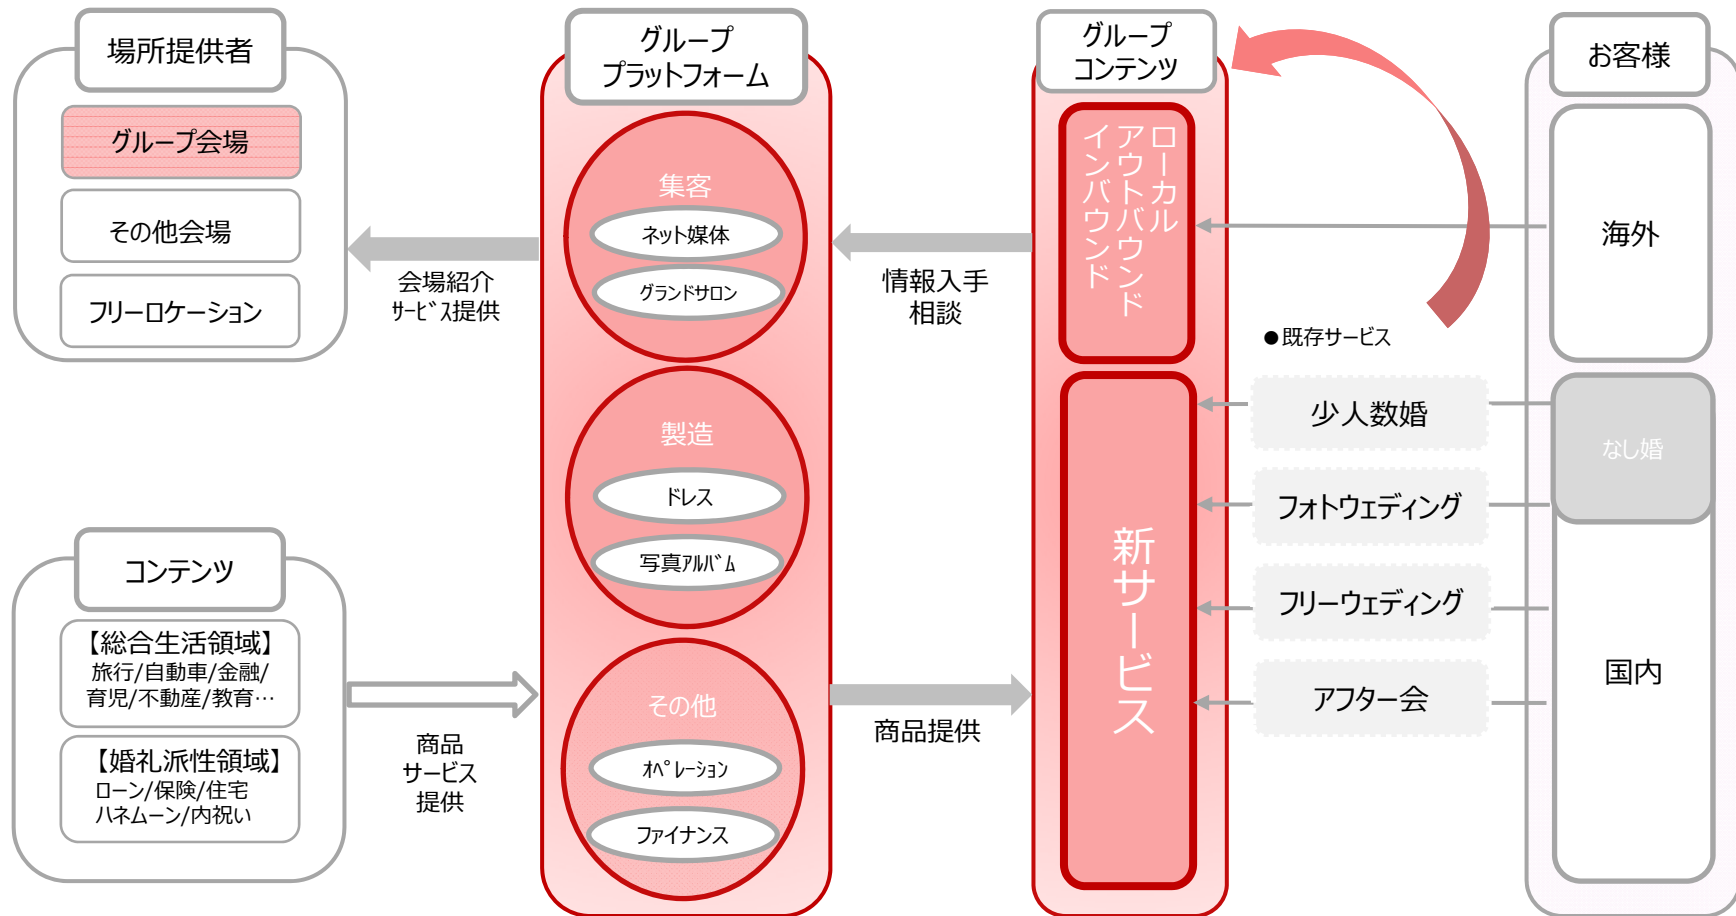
場所提供者

グループ会場

その他会場

フリーロケーション

会場紹介
ｻｰﾋﾞｽ提供

コンテンツ

【総合生活領域】
旅行/自動車/金融/
育児/不動産/教育…

【婚礼派性領域】
ローン/保険/住宅
ハネムーン/内祝い

商品
サービス
提供

グループ
プラットフォーム

集客
ネット媒体
グランドサロン

製造
ドレス
写真ｱﾙﾊﾞﾑ

その他
ｵﾍﾟﾚｰｼｮﾝ
ファイナンス

情報入手
相談

商品提供

グループ
コンテンツ

ローカル
アウトバウンド
インバウンド

新サービス

●既存サービス

少人数婚

フォトウェディング

フリーウェディング

アフター会

お客様

海外

なし婚

国内